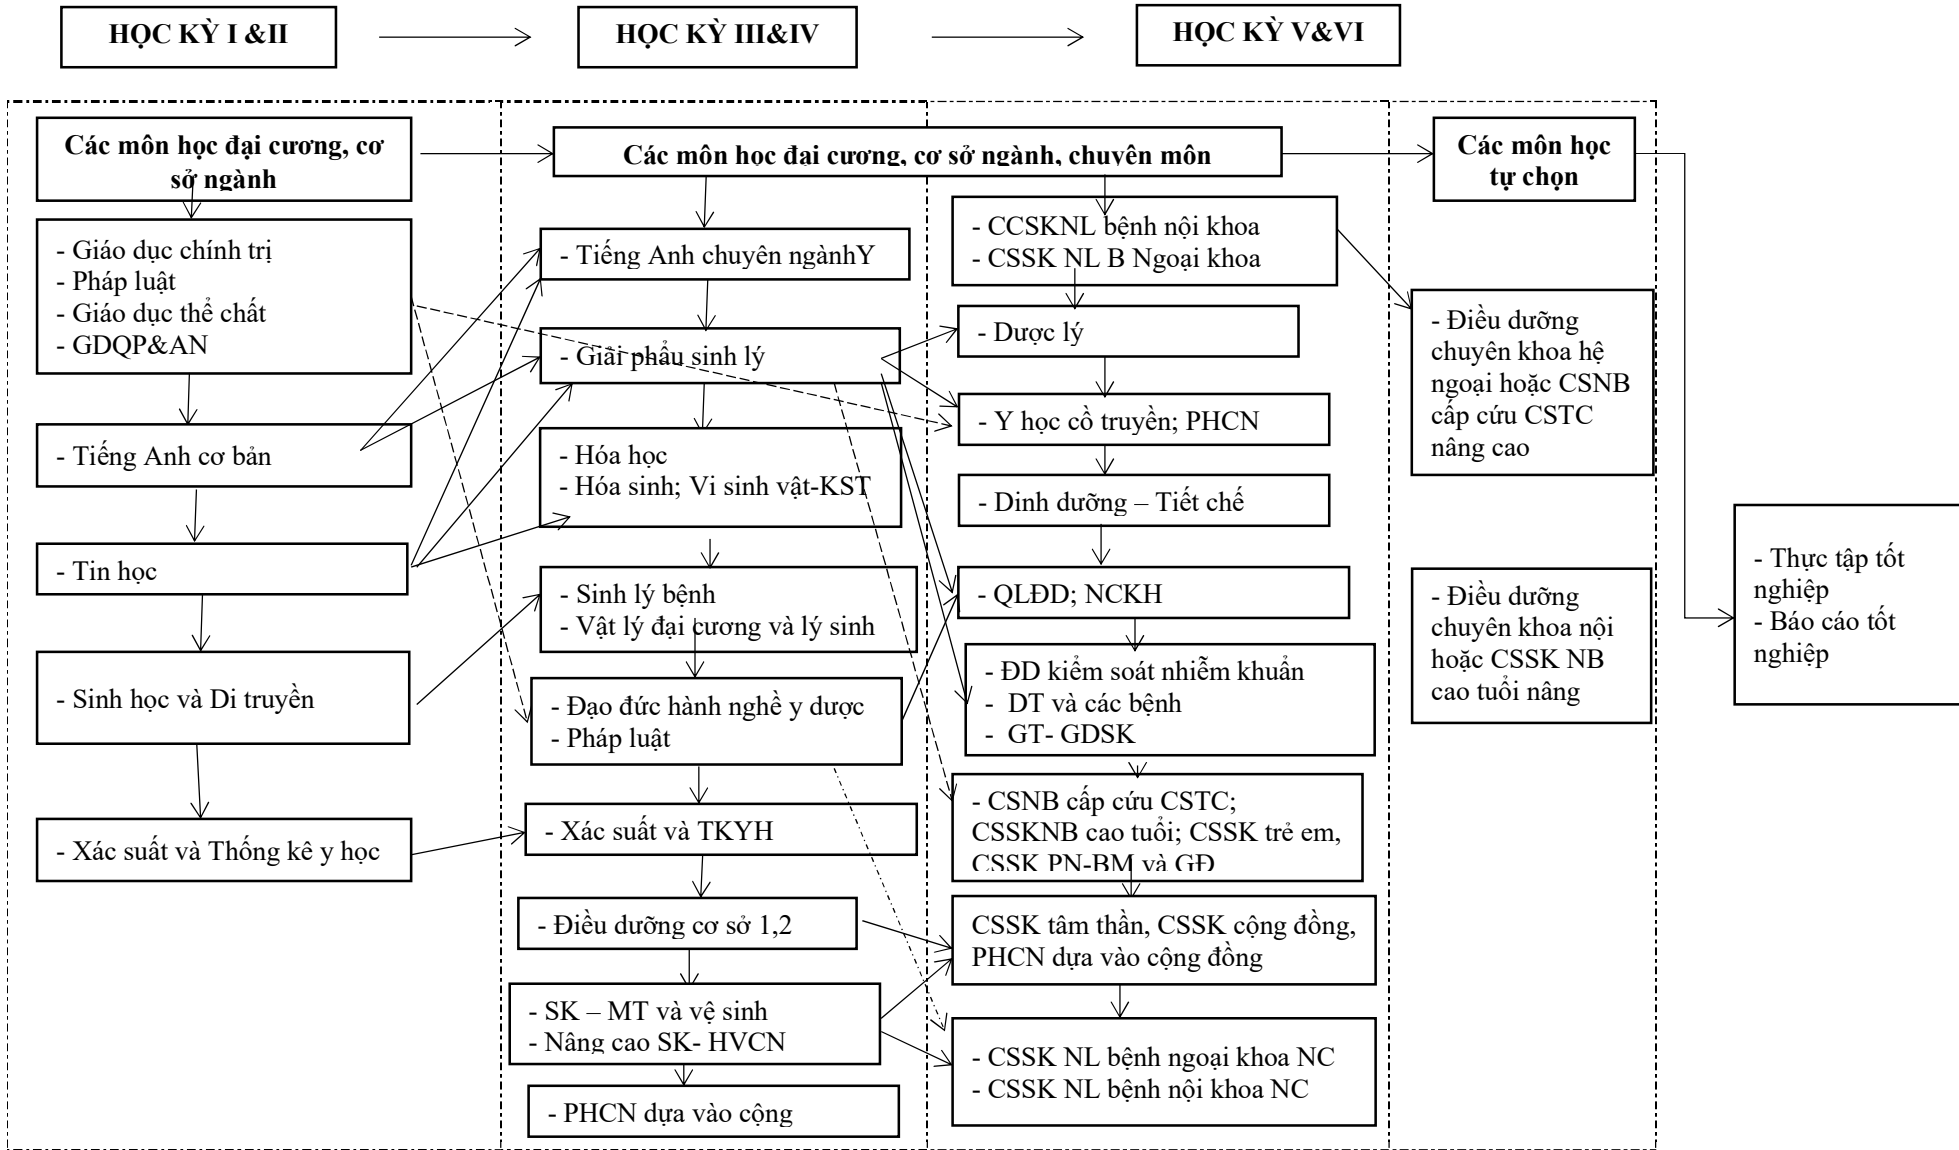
HỌC KỲ I &II

HỌC KỲ III&IV

HỌC KỲ V&VI

Các môn học đại cương, cơ sở ngành

- Giáo dục chính trị
- Pháp luật
- Giáo dục thể chất
- GDQP&AN

- Tiếng Anh cơ bản

- Tin học

- Sinh học và Di truyền

- Xác suất và Thống kê y học

Các môn hoc đai cương, cơ sở ngành, chuyên môn

- Tiếng Anh chuyên ngànhY

- Giải phẫu sinh lý

- Hóa học
- Hóa sinh; Vi sinh vật-KST

- Sinh lý bệnh
- Vật lý đại cương và lý sinh

- Đạo đức hành nghề y dược
- Pháp luật

- Xác suất và TKYH

- Điều dưỡng cơ sở 1,2

- SK – MT và vệ sinh
- Nâng cao SK- HVCN

- PHCN dựa vào cộng

- CCSKNL bệnh nội khoa
- CSSK NL B Ngoại khoa

- Dược lý

- Y học cổ truyền; PHCN

- Dinh dưỡng – Tiết chế

- QLĐD; NCKH

- ĐD kiểm soát nhiễm khuẩn
- DT và các bệnh
- GT- GDSK

- CSNB cấp cứu CSTC; CSSKNB cao tuổi; CSSK trẻ em, CSSK PN-BM và GĐ

CSSK tâm thần, CSSK cộng đồng, PHCN dựa vào cộng đồng

- CSSK NL bệnh ngoại khoa NC
- CSSK NL bệnh nội khoa NC

Các môn học tự chọn

- Điều dưỡng chuyên khoa hệ ngoại hoặc CSNB cấp cứu CSTC nâng cao

- Điều dưỡng chuyên khoa nội hoặc CSSK NB cao tuổi nâng

- Thực tập tốt nghiệp
- Báo cáo tốt nghiệp